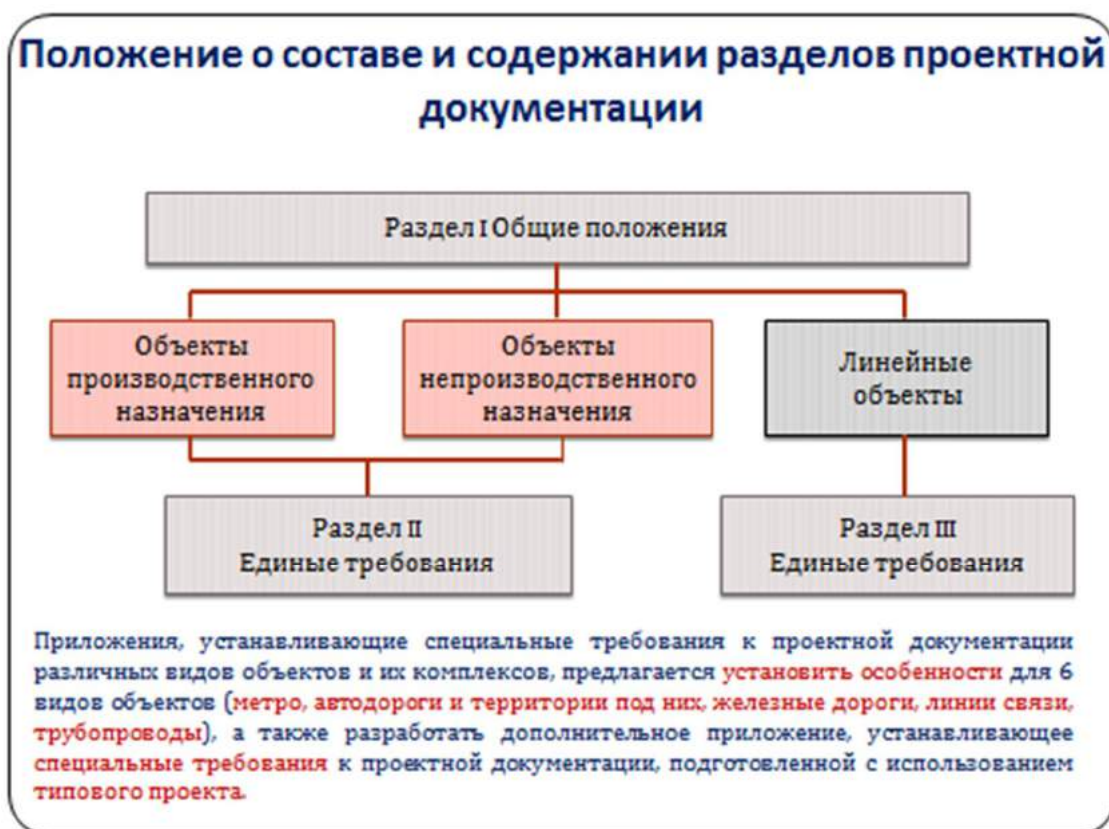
Положение о составе и содержании разделов проектной документации

Раздел I Общие положения

Объекты производственного назначения

Объекты непроизводственного назначения

Линейные объекты

Раздел II
Единые требования

Раздел III
Единые требования

Приложения, устанавливающие специальные требования к проектной документации различных видов объектов и их комплексов, предлагается установить особенности для 6 видов объектов (метро, автодороги и территории под них, железные дороги, линии связи, трубопроводы), а также разработать дополнительное приложение, устанавливающее специальные требования к проектной документации, подготовленной с использованием типового проекта.